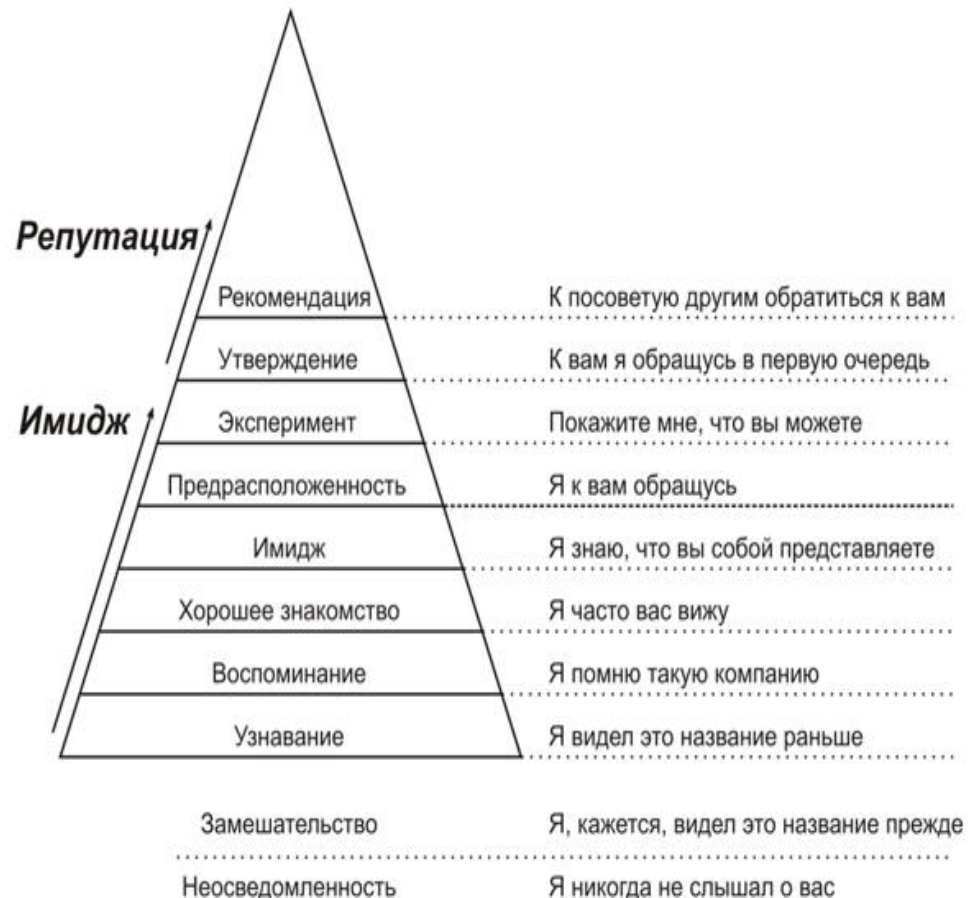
Репутация

Имидж

Рекомендация
К посоветую другим обратиться к вам

Утверждение
К вам я обращусь в первую очередь

Эксперимент
Покажите мне, что вы можете

Предрасположенность
Я к вам обращусь

Имидж
Я знаю, что вы собой представляете

Хорошее знакомство
Я часто вас вижу

Воспоминание
Я помню такую компанию

Узнавание
Я видел это название раньше

Замешательство
Я, кажется, видел это название прежде

Неосведомленность
Я никогда не слышал о вас